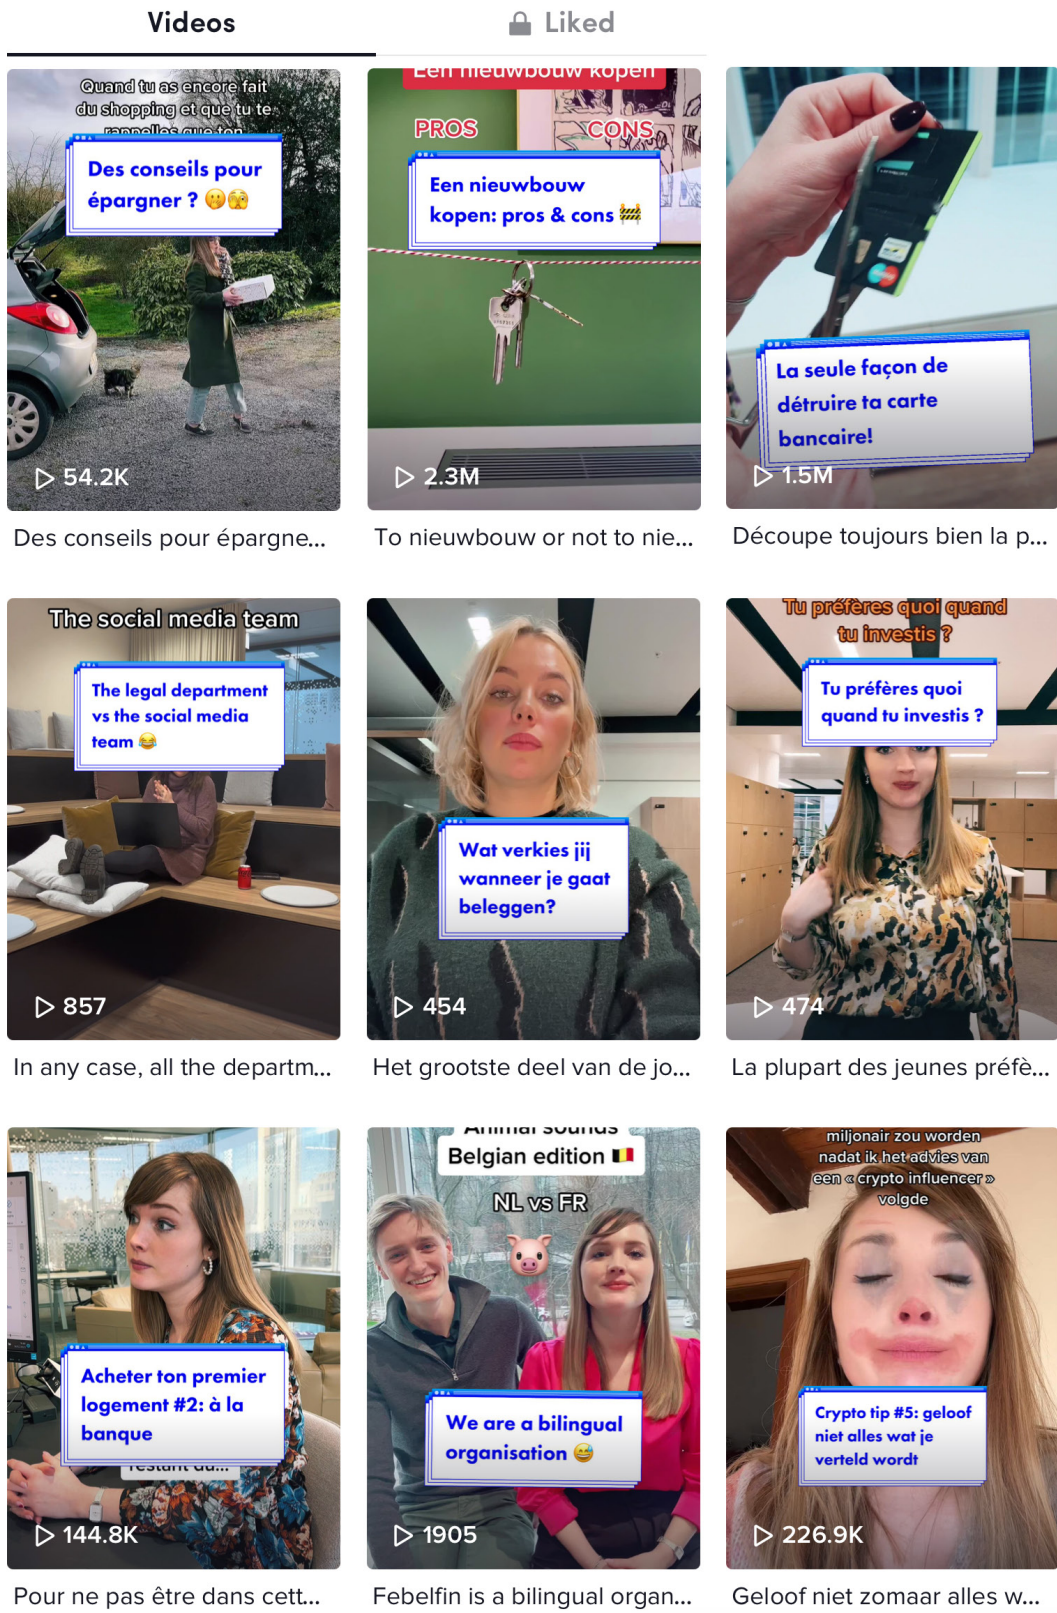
Videos

Liked

Quand tu as encore fait du shopping et que tu te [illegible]

Des conseils pour épargner ? 😲😱

▷ 54.2K

Des conseils pour épargne...

Een nieuwbouw kopen

PROS

CONS

Een nieuwbouw kopen: pros & cons 🚧

▷ 2.3M

To nieuwbouw or not to nie...

La seule façon de détruire ta carte bancaire!

▷ 1.5M

Découpe toujours bien la p...

The social media team

The legal department vs the social media team 😂

▷ 857

In any case, all the departm...

Wat verkies jij wanneer je gaat beleggen?

▷ 454

Het grootste deel van de jo...

Tu préfères quoi quand tu investis ?

Tu préfères quoi quand tu investis ?

▷ 474

La plupart des jeunes préfè...

Acheter ton premier logement #2: à la banque

▷ 144.8K

Pour ne pas être dans cett...

Animal sounds

Belgian edition 🇧🇪

NL vs FR

🐷

We are a bilingual organisation 😅

▷ 1905

Febelfin is a bilingual organ...

miljonair zou worden nadat ik het advies van een « crypto influencer » volgde

Crypto tip #5: geloof niet alles wat je verteld wordt

▷ 226.9K

Geloof niet zomaar alles w...